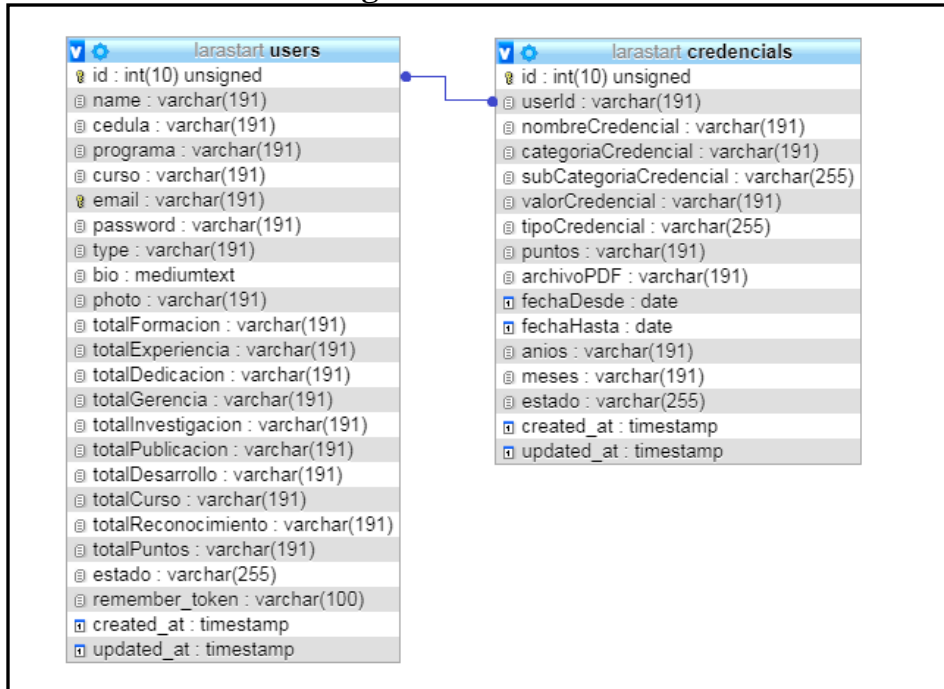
larastart users
id : int(10) unsigned
name : varchar(191)
cedula : varchar(191)
programa : varchar(191)
curso : varchar(191)
email : varchar(191)
password : varchar(191)
type : varchar(191)
bio : mediumtext
photo : varchar(191)
totalFormacion : varchar(191)
totalExperiencia : varchar(191)
totalDedicacion : varchar(191)
totalGerencia : varchar(191)
totalInvestigacion : varchar(191)
totalPublicacion : varchar(191)
totalDesarrollo : varchar(191)
totalCurso : varchar(191)
totalReconocimiento : varchar(191)
totalPuntos : varchar(191)
estado : varchar(255)
remember_token : varchar(100)
created_at : timestamp
updated_at : timestamp

larastart credencials
id : int(10) unsigned
userId : varchar(191)
nombreCredencial : varchar(191)
categoriaCredencial : varchar(191)
subCategoriaCredencial : varchar(255)
valorCredencial : varchar(191)
tipoCredencial : varchar(255)
puntos : varchar(191)
archivoPDF : varchar(191)
fechaDesde : date
fechaHasta : date
anios : varchar(191)
meses : varchar(191)
estado : varchar(255)
created_at : timestamp
updated_at : timestamp